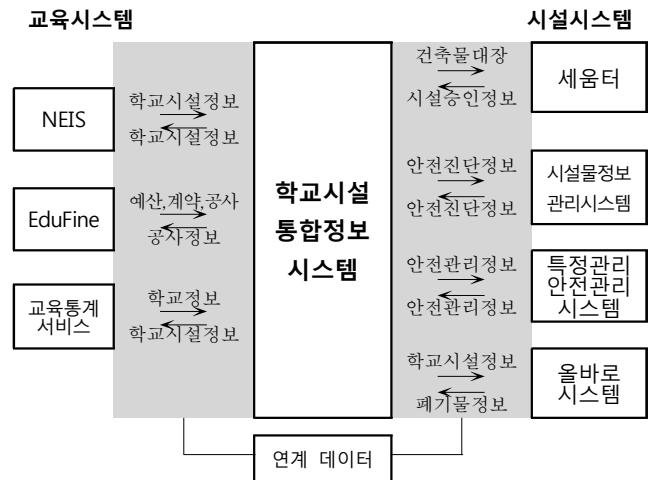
교육시스템

시설시스템

NEIS

학교시설정보

학교시설정보

EduFine

예산,계약,공사

공사정보

교육통계 서비스

학교정보

학교시설정보

학교시설 통합정보 시스템

건축물대장

시설승인정보

세움터

안전진단정보

안전진단정보

시설물정보 관리시스템

안전관리정보

안전관리정보

특정관리 안전관리 시스템

학교시설정보

폐기물정보

올바로 시스템

연계 데이터